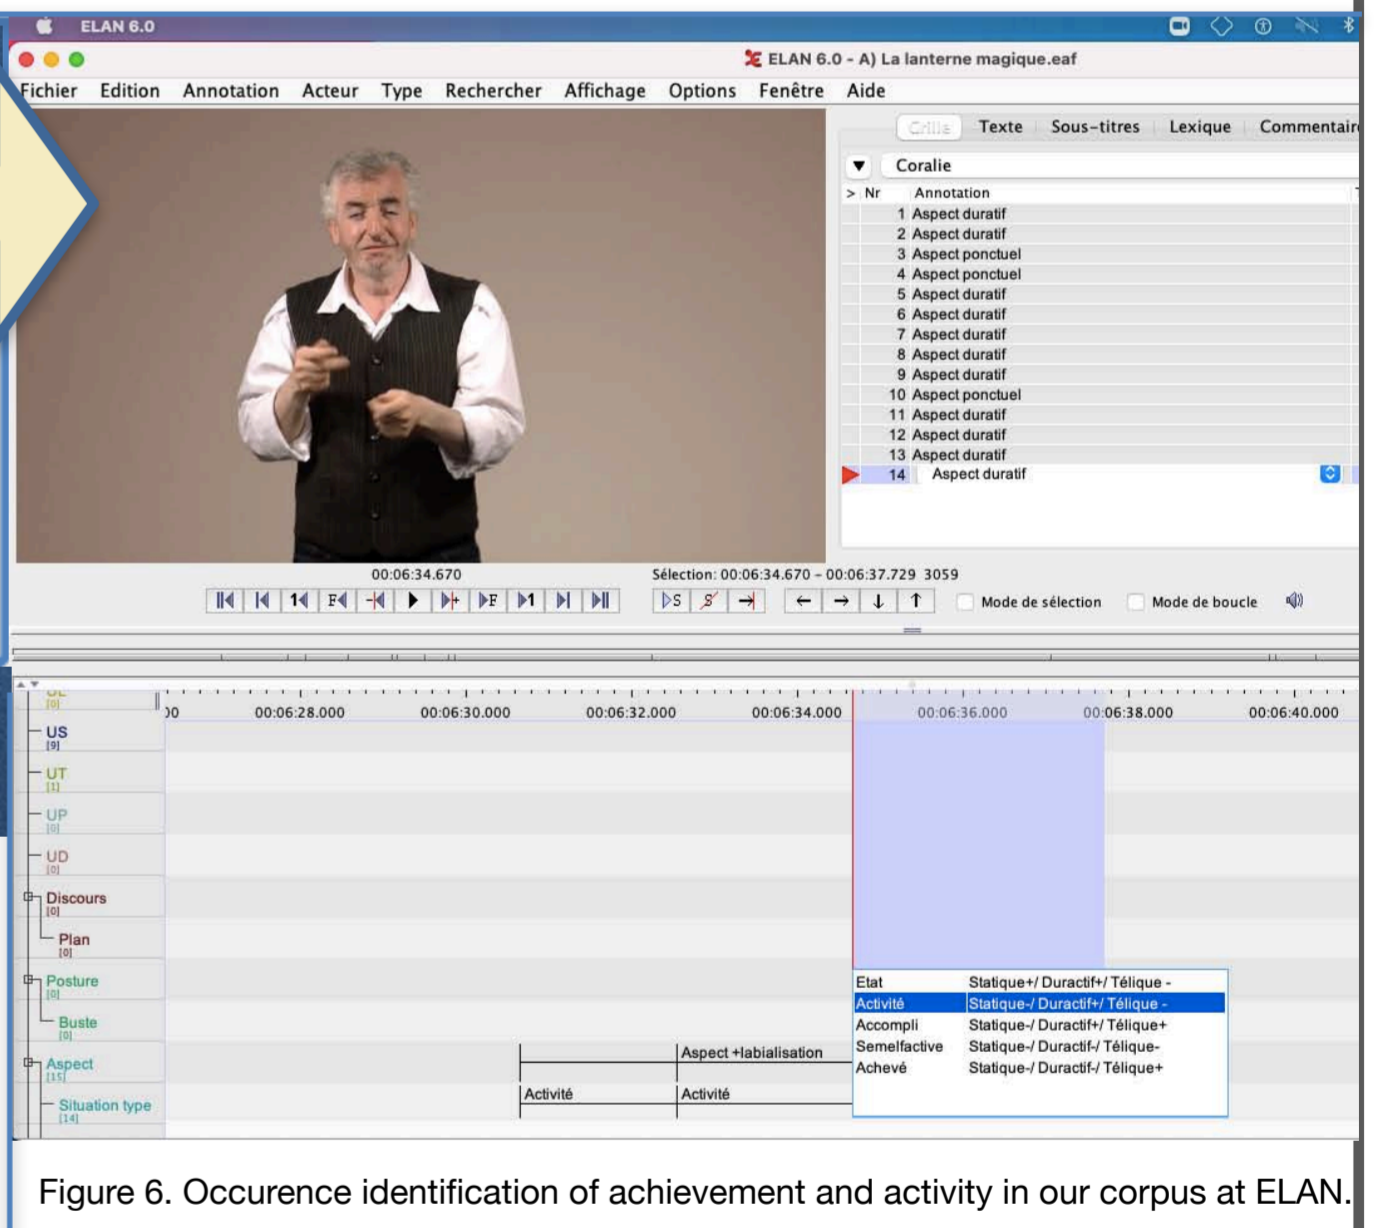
ELAN 6.0

ELAN 6.0 - A) La lanterne magique.eaf

Fichier Edition Annotation Acteur Type Rechercher Affichage Options Fenêtre Aide

Grille Texte Sous-titres Lexique Commentair

Coralie

| Nr | Annotation |
|---|---|
| 1 | Aspect duratif |
| 2 | Aspect duratif |
| 3 | Aspect ponctuel |
| 4 | Aspect ponctuel |
| 5 | Aspect duratif |
| 6 | Aspect duratif |
| 7 | Aspect duratif |
| 8 | Aspect duratif |
| 9 | Aspect duratif |
| 10 | Aspect ponctuel |
| 11 | Aspect duratif |
| 12 | Aspect duratif |
| 13 | Aspect duratif |
| 14 | Aspect duratif |

00:06:34.670

Sélection: 00:06:34.670 - 00:06:37.729 3059

Mode de sélection Mode de boucle

00 00:06:28.000 00:06:30.000 00:06:32.000 00:06:34.000 00:06:36.000 00:06:38.000 00:06:40.000

US [9]
UT [1]
UP [0]
UD [0]
Discours [0]
Plan [0]
Posture [0]
Buste [0]
Aspect [15]
Situation type [14]

Aspect +labialisation

Activité Activité

| Etat | Statique+/ Duractif+/ Télique - |
|---|---|
| Activité | Statique-/ Duractif+/ Télique - |
| Accompli | Statique-/ Duractif+/ Télique+ |
| Semelfactive | Statique-/ Duractif-/ Télique- |
| Achevé | Statique-/ Duractif-/ Télique+ |

Figure 6. Occurence identification of achievement and activity in our corpus at ELAN.